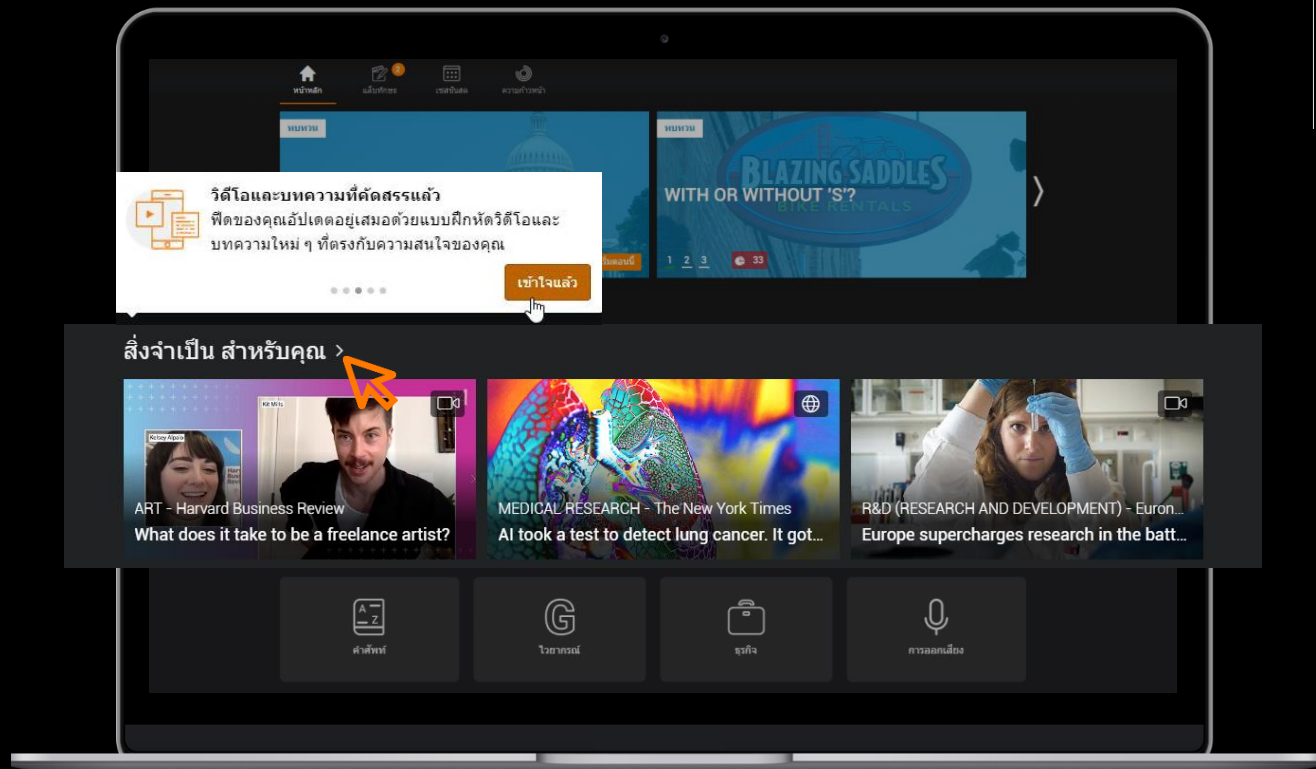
หน้าหลัก
แบบฝึกหัด 2
เพลย์ลิสต์
ความก้าวหน้า

ทบทวน

ทบทวน

BLAZING SADDLES
BIKE RENTALS

WITH OR WITHOUT 'S'?

1 2 3 33

วิดีโอและบทความที่คัดสรรแล้ว
ฟีดของคุณอัปเดตอยู่เสมอด้วยแบบฝึกหัดวิดีโอและบทความใหม่ ๆ ที่ตรงกับความสนใจของคุณ

เข้าใจแล้ว

สิ่งจำเป็น สำหรับคุณ >

Kelsey Alpaio
Kit Mills
ART - Harvard Business Review
What does it take to be a freelance artist?

MEDICAL RESEARCH - The New York Times
AI took a test to detect lung cancer. It got...

R&D (RESEARCH AND DEVELOPMENT) - Euron...
Europe supercharges research in the batt...

คำศัพท์
ไวยากรณ์
ธุรกิจ
การออกเสียง